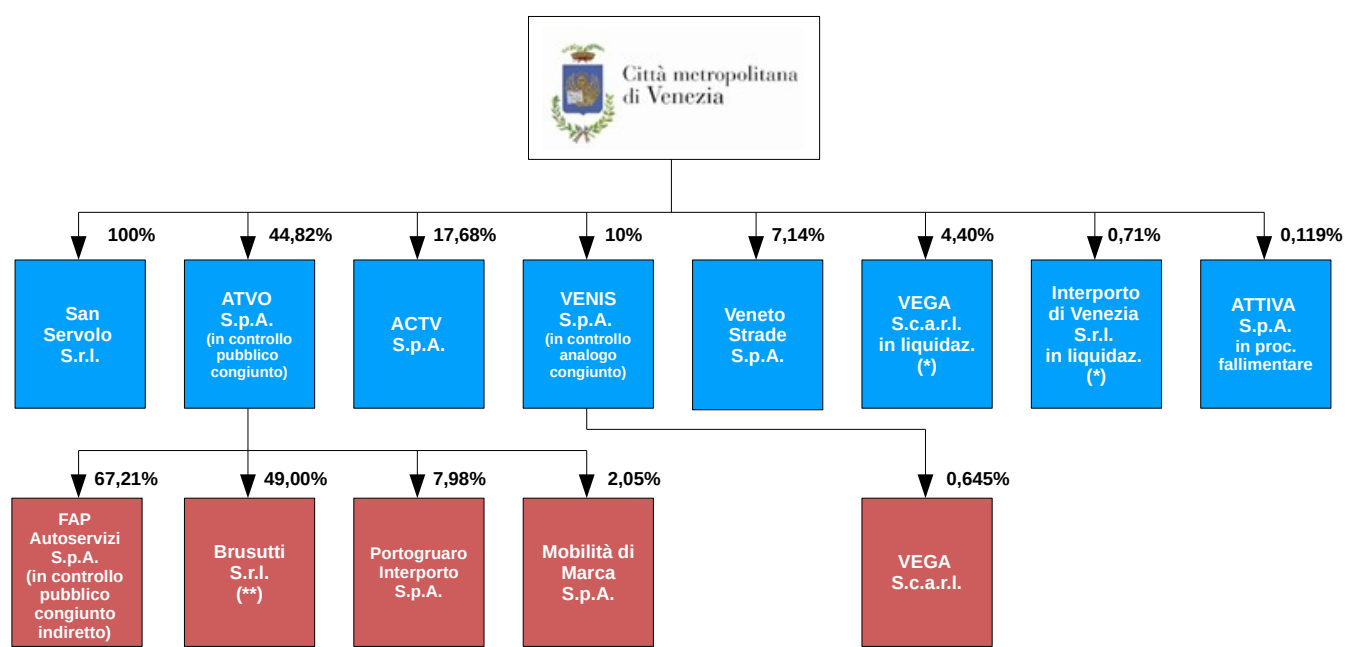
Città metropolitana di Venezia

100%

San Servolo S.r.l.

44,82%

ATVO S.p.A. (in controllo pubblico congiunto)

17,68%

ACTV S.p.A.

10%

VENIS S.p.A. (in controllo analogo congiunto)

7,14%

Veneto Strade S.p.A.

4,40%

VEGA S.c.a.r.l. in liquidaz. (*)

0,71%

Interporto di Venezia S.r.l. in liquidaz. (*)

0,119%

ATTIVA S.p.A. in proc. fallimentare

67,21%

FAP Autoservizi S.p.A. (in controllo pubblico congiunto indiretto)

49,00%

Brusutti S.r.l. (**)

7,98%

Portogruaro Interporto S.p.A.

2,05%

Mobilità di Marca S.p.A.

0,645%

VEGA S.c.a.r.l.